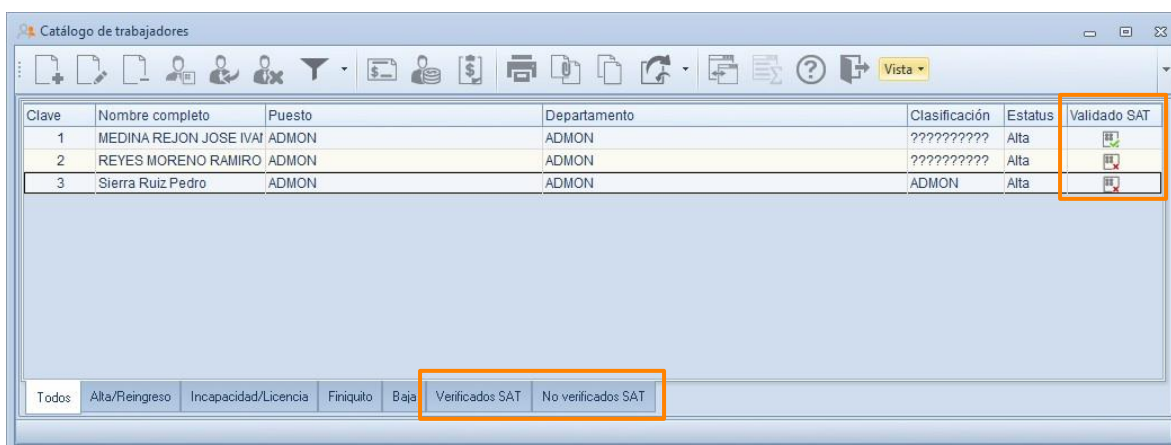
Catálogo de trabajadores

Vista

| Clave | Nombre completo | Puesto | Departamento | Clasificación | Estatus | Validado SAT |
|---|---|---|---|---|---|---|
| 1 | MEDINA REJON JOSE IVAI | ADMON | ADMON | ?????????? | Alta | |
| 2 | REYES MORENO RAMIRO | ADMON | ADMON | ?????????? | Alta | |
| 3 | Sierra Ruiz Pedro | ADMON | ADMON | ADMON | Alta | |

Todos | Alta/Reingreso | Incapacidad/Licencia | Finiquito | Baja | Verificados SAT | No verificados SAT